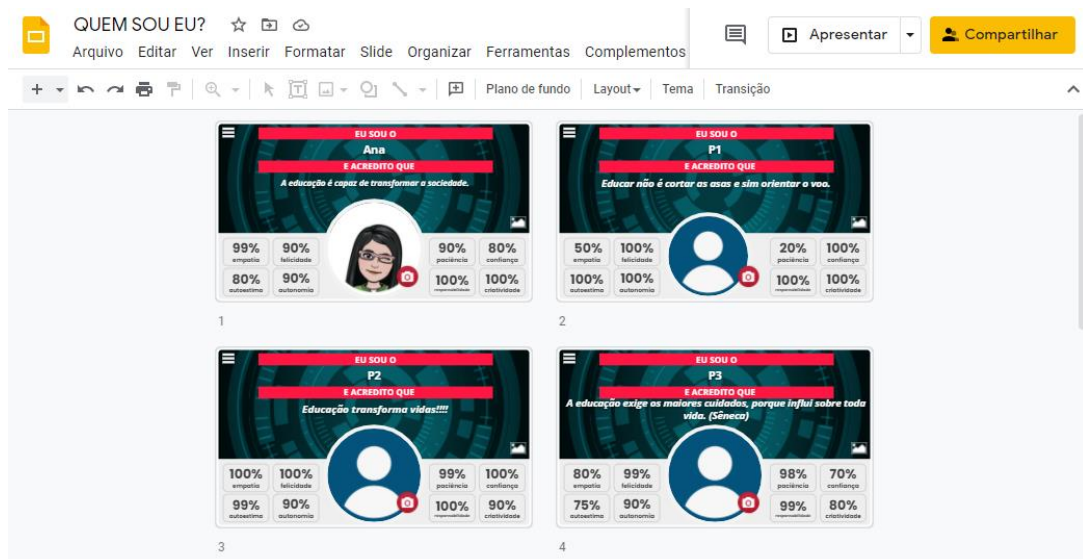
QUEM SOU EU?

Arquivo Editar Ver Inserir Formatar Slide Organizar Ferramentas Complementos

Apresentar

Compartilhar

Plano de fundo Layout Tema Transição

EU SOU O
Ana
E ACREDITO QUE
A educação é capaz de transformar a sociedade.

99% empatia
90% felicidade
80% autoestima
90% autonomia
90% paciência
80% confiança
100% responsabilidade
100% criatividade

1

EU SOU O
P1
E ACREDITO QUE
Educar não é cortar as asas e sim orientar o voo.

50% empatia
100% felicidade
100% autoestima
100% autonomia
20% paciência
100% confiança
100% responsabilidade
100% criatividade

2

EU SOU O
P2
E ACREDITO QUE
Educação transforma vidas!!!!

100% empatia
100% felicidade
99% autoestima
90% autonomia
99% paciência
100% confiança
100% responsabilidade
90% criatividade

3

EU SOU O
P3
E ACREDITO QUE
A educação exige os maiores cuidados, porque influi sobre toda vida. (Sêneca)

80% empatia
99% felicidade
75% autoestima
90% autonomia
98% paciência
70% confiança
99% responsabilidade
80% criatividade

4